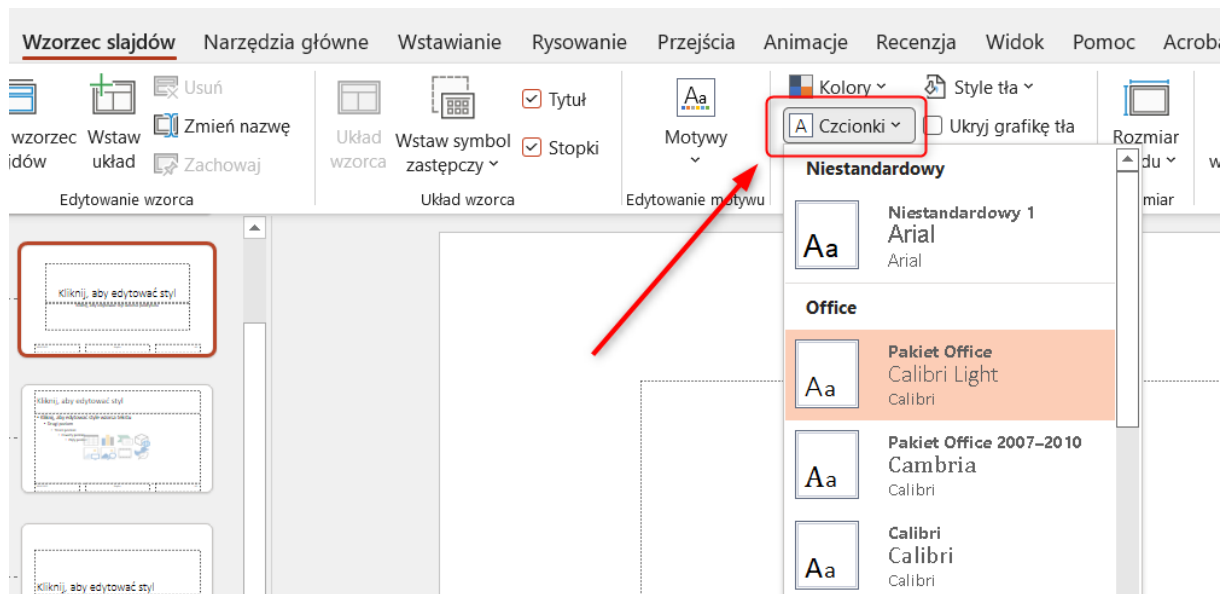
Wzorzec slajdów Narzędzia główne Wstawianie Rysowanie Przejścia Animacje Recenzja Widok Pomoc Acroba

wzorzec jdów Wstaw układ Usuń Zmień nazwę Zachowaj

Edytowanie wzorca

Układ wzorca Wstaw symbol zastępczy Tytuł Stopki

Układ wzorca

Aa Motywy

Edytowanie motywu

Kolory Style tła Czcionki Ukryj grafikę tła

Rozmiar du

miar

Niestandardowy

Aa Niestandardowy 1 Arial Arial

Office

Aa Pakiet Office Calibri Light Calibri

Aa Pakiet Office 2007–2010 Cambria Calibri

Aa Calibri Calibri Calibri

Kliknij, aby edytować styl

Kliknij, aby edytować styl

Kliknij, aby edytować styl